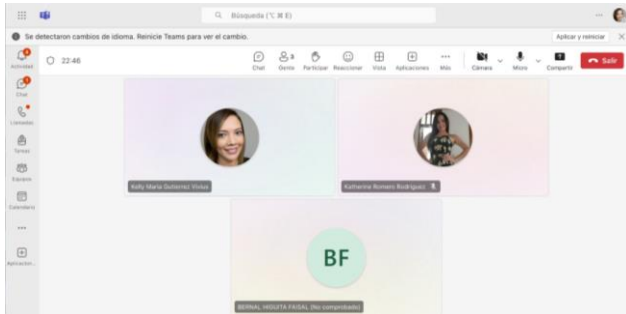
Búsqueda (⌥ ⌘ E)

Se detectaron cambios de idioma. Reinicie Teams para ver el cambio.

Aplicar y reiniciar

Actividad

Chat

Llamadas

Tareas

Equipos

Calendario

...

Aplicacion...

22:46

Chat

Gente 3

Participar

Reaccionar

Vista

Aplicaciones

Más

Cámara

Micro

Compartir

Salir

Kelly Maria Gutierrez Vivius

Katherine Romero Rodriguez

BF

BERNAL HIGUITA FAISAL (No comprobado)